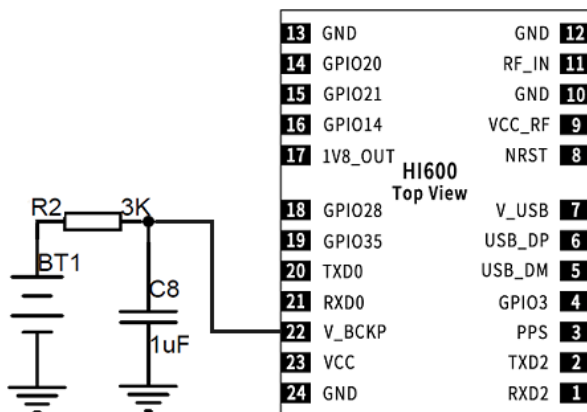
13 GND
14 GPIO20
15 GPIO21
16 GPIO14
17 1V8_OUT
18 GPIO28
19 GPIO35
20 TXD0
21 RXD0
22 V_BCKP
23 VCC
24 GND

GND 12
RF_IN 11
GND 10
VCC_RF 9
NRST 8
V_USB 7
USB_DP 6
USB_DM 5
GPIO3 4
PPS 3
TXD2 2
RXD2 1

HI600
Top View

R2
3K
BT1
C8
1uF